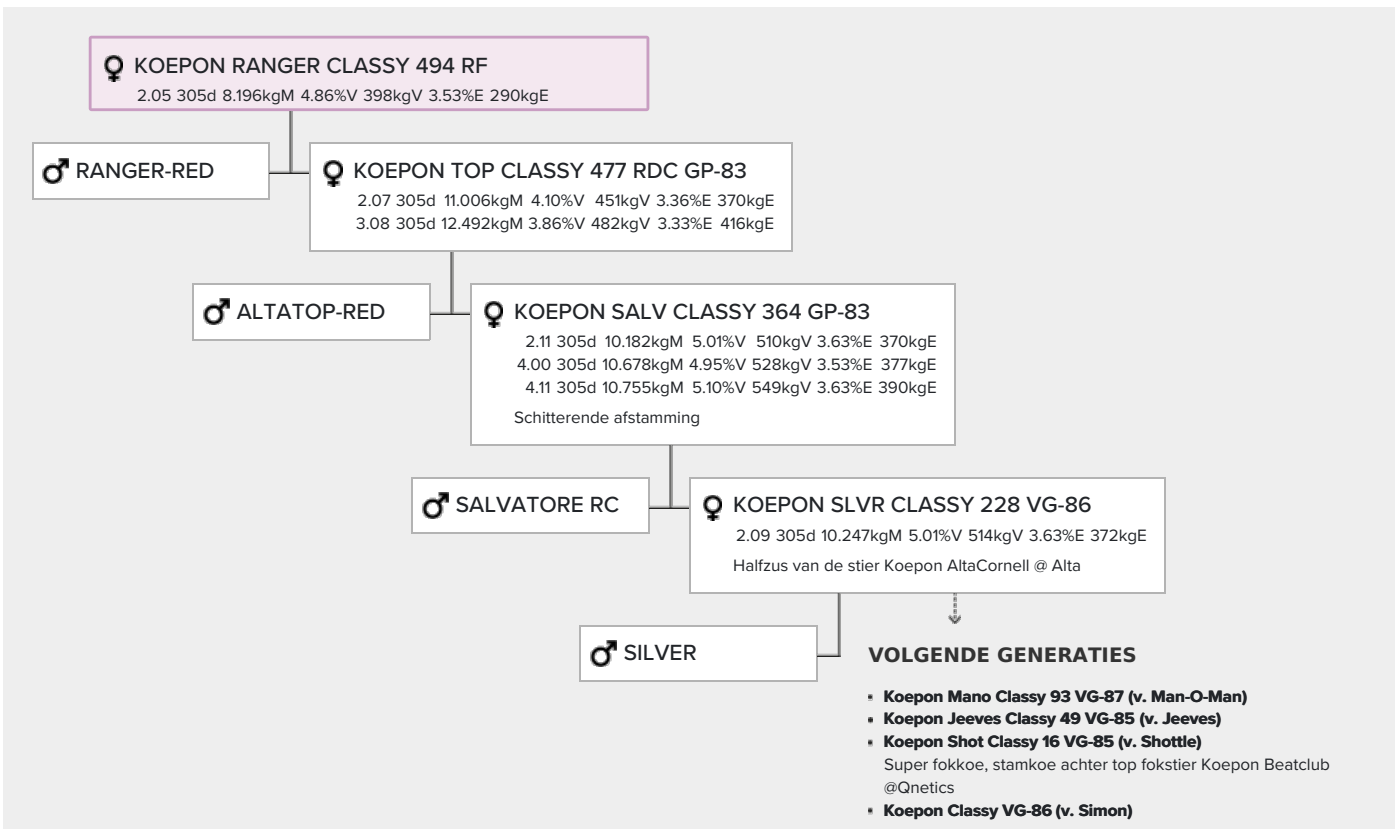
KOEPON RANGER CLASSY 494 RF
2.05 305d 8.196kgM 4.86%V 398kgV 3.53%E 290kgE

RANGER-RED

KOEPON TOP CLASSY 477 RDC GP-83
2.07 305d 11.006kgM 4.10%V 451kgV 3.36%E 370kgE
3.08 305d 12.492kgM 3.86%V 482kgV 3.33%E 416kgE

ALTATOP-RED

KOEPON SALV CLASSY 364 GP-83
2.11 305d 10.182kgM 5.01%V 510kgV 3.63%E 370kgE
4.00 305d 10.678kgM 4.95%V 528kgV 3.53%E 377kgE
4.11 305d 10.755kgM 5.10%V 549kgV 3.63%E 390kgE
Schitterende afstamming

SALVATORE RC

KOEPON SLVR CLASSY 228 VG-86
2.09 305d 10.247kgM 5.01%V 514kgV 3.63%E 372kgE
Halfzus van de stier Koepon AltaCornell @ Alta

SILVER

VOLGENDE GENERATIES

- Koepon Mano Classy 93 VG-87 (v. Man-O-Man)
- Koepon Jeeves Classy 49 VG-85 (v. Jeeves)
- Koepon Shot Classy 16 VG-85 (v. Shottle)
Super fokkoe, stamkoe achter top fokstier Koepon Beatclub @Qnetics
- Koepon Classy VG-86 (v. Simon)